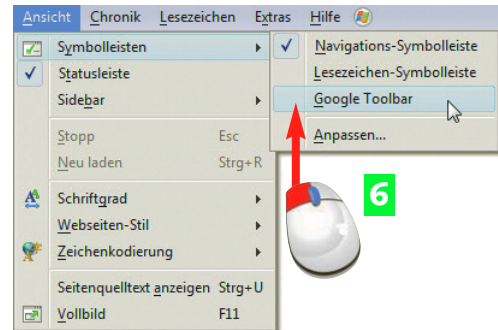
Ansicht Chronik Lesezeichen Extras Hilfe

Symbolleisten
Statusleiste
Sidebar
Stopp Esc
Neu laden Strg+R
Schriftgrad
Webseiten-Stil
Zeichenkodierung
Seitenquelltext anzeigen Strg+U
Vollbild F11

Navigations-Symbolleiste
Lesezeichen-Symbolleiste
Google Toolbar
Anpassen...

6